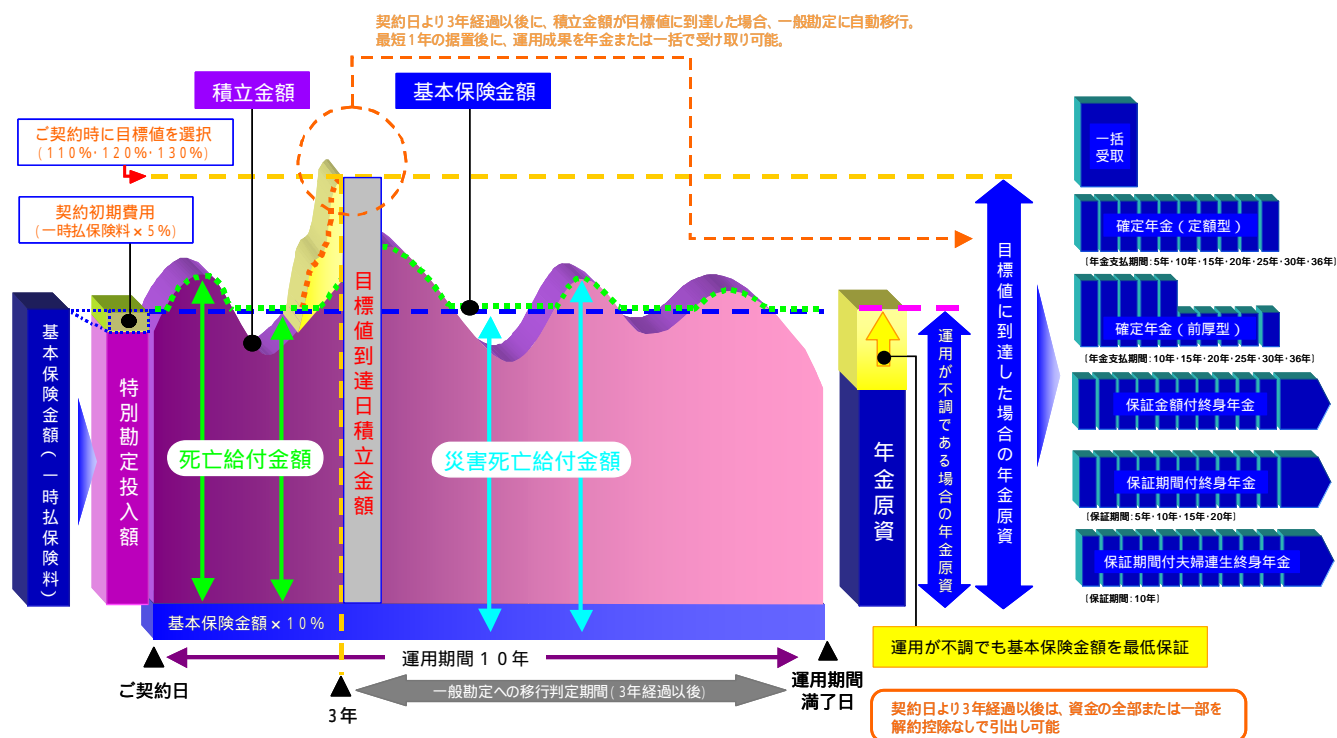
契約日より3年経過以後に、積立金額が目標値に到達した場合、一般勘定に自動移行。
最短1年の据置後に、運用成果を年金または一括で受け取り可能。

積立金額

基本保険金額

ご契約時に目標値を選択
（110%･120%･130%）

契約初期費用
（一時払保険料×5%）

基本保険金額（一時払保険料）

特別勘定投入額

目標値到達日積立金額

死亡給付金額

災害死亡給付金額

基本保険金額×10%

年金原資

運用が不調である場合の年金原資

目標値に到達した場合の年金原資

一括受取

確定年金（定額型）
〔年金支払期間：5年･10年･15年･20年･25年･30年･36年〕

確定年金（前厚型）
〔年金支払期間：10年･15年･20年･25年･30年･36年〕

保証金額付終身年金

保証期間付終身年金
〔保証期間：5年･10年･15年･20年〕

保証期間付夫婦連生終身年金
〔保証期間：10年〕

運用が不調でも基本保険金額を最低保証

ご契約日

運用期間１０年

運用期間満了日

3年

一般勘定への移行判定期間（3年経過以後）

契約日より3年経過以後は、資金の全部または一部を解約控除なしで引出し可能